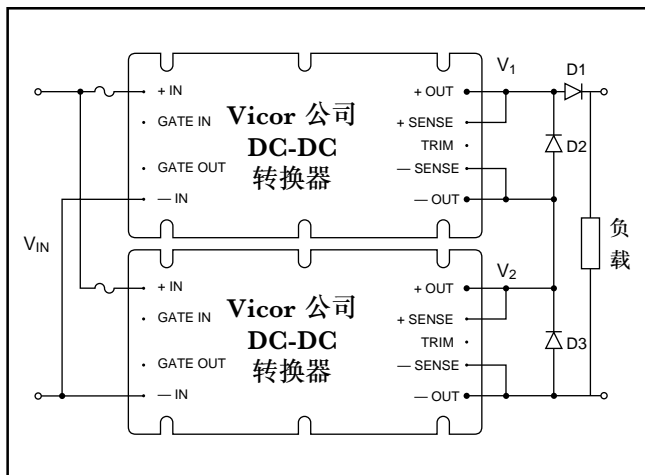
V$_1$

D1

+ IN

GATE IN

Vicor 公司 DC-DC 转换器

+ OUT

+ SENSE

TRIM

— SENSE

— OUT

— IN

GATE OUT

D2

V$_{IN}$

负载

V$_2$

+ IN

GATE IN

Vicor 公司 DC-DC 转换器

+ OUT

+ SENSE

TRIM

— SENSE

— OUT

GATE OUT

— IN

D3